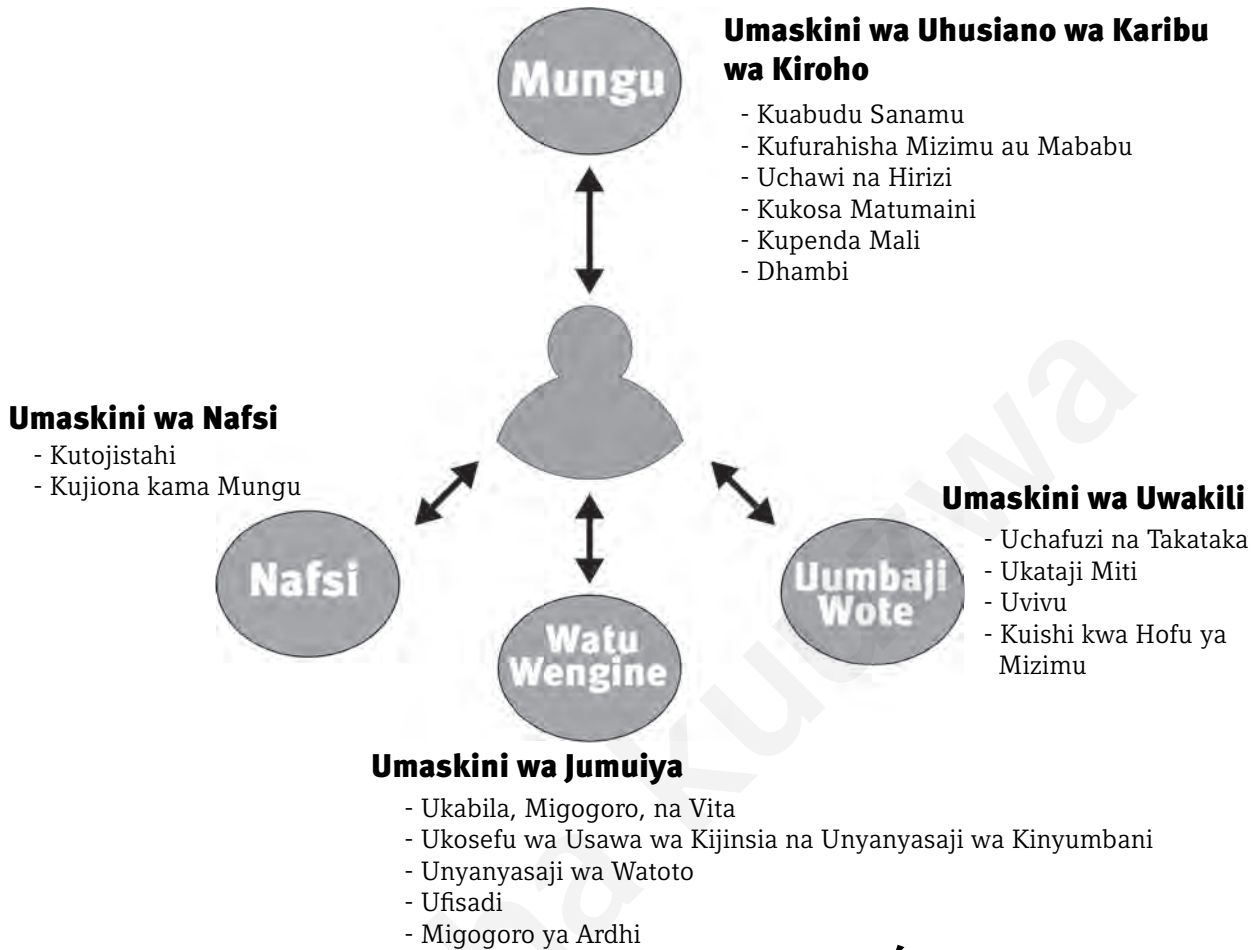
Mungu

Umaskini wa Uhusiano wa Karibu wa Kiroho

- Kuabudu Sanamu
- Kufurahisha Mizimu au Mababu
- Uchawi na Hirizi
- Kukosa Matumaini
- Kupenda Mali
- Dhambi

Umaskini wa Nafsi

- Kutojistahi
- Kujiona kama Mungu

Nafsi

Umaskini wa Uwakili

- Uchafuzi na Takataka
- Ukataji Miti
- Uvivu
- Kuishi kwa Hofu ya Mizimu

Uumbaji Wote

Watu Wengine

Umaskini wa Jumuiya

- Ukabila, Migogoro, na Vita
- Ukosefu wa Usawa wa Kijinsia na Unyanyasaji wa Kinyumbani
- Unyanyasaji wa Watoto
- Ufisadi
- Migogoro ya Ardhi